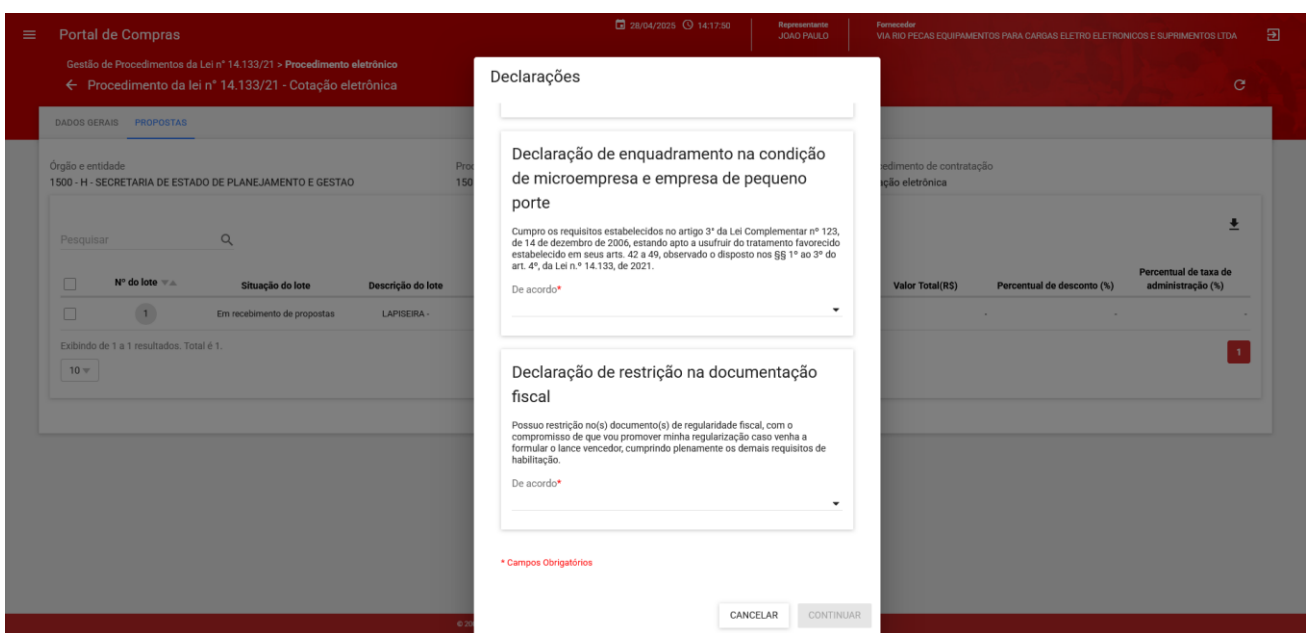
Portal de Compras

28/04/2025 14:17:50

Representante
JOAO PAULO

Fornecedor
VIA RIO PECAS EQUIPAMENTOS PARA CARGAS ELETRO ELETRONICOS E SUPRIMENTOS LTDA

Gestão de Procedimentos da Lei nº 14.133/21 > Procedimento eletrônico

← Procedimento da lei nº 14.133/21 - Cotação eletrônica

DADOS GERAIS PROPOSTAS

Órgão e entidade
1500 - H - SECRETARIA DE ESTADO DE PLANEJAMENTO E GESTAO

Proc
150

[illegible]edimento de contratação
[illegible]ção eletrônica

Pesquisar

| | Nº do lote | Situação do lote | Descrição do lote | Valor Total(R$) | Percentual de desconto (%) | Percentual de taxa de administração (%) |
|---|---|---|---|---|---|---|
| | 1 | Em recebimento de propostas | LAPISEIRA - | | - | - |

Exibindo de 1 a 1 resultados. Total é 1.

10

1

Declarações

Declaração de enquadramento na condição de microempresa e empresa de pequeno porte

Cumpro os requisitos estabelecidos no artigo 3° da Lei Complementar nº 123, de 14 de dezembro de 2006, estando apto a usufruir do tratamento favorecido estabelecido em seus arts. 42 a 49, observado o disposto nos §§ 1º ao 3º do art. 4º, da Lei n.º 14.133, de 2021.

De acordo*

Declaração de restrição na documentação fiscal

Possuo restrição no(s) documento(s) de regularidade fiscal, com o compromisso de que vou promover minha regularização caso venha a formular o lance vencedor, cumprindo plenamente os demais requisitos de habilitação.

De acordo*

* Campos Obrigatórios

CANCELAR CONTINUAR